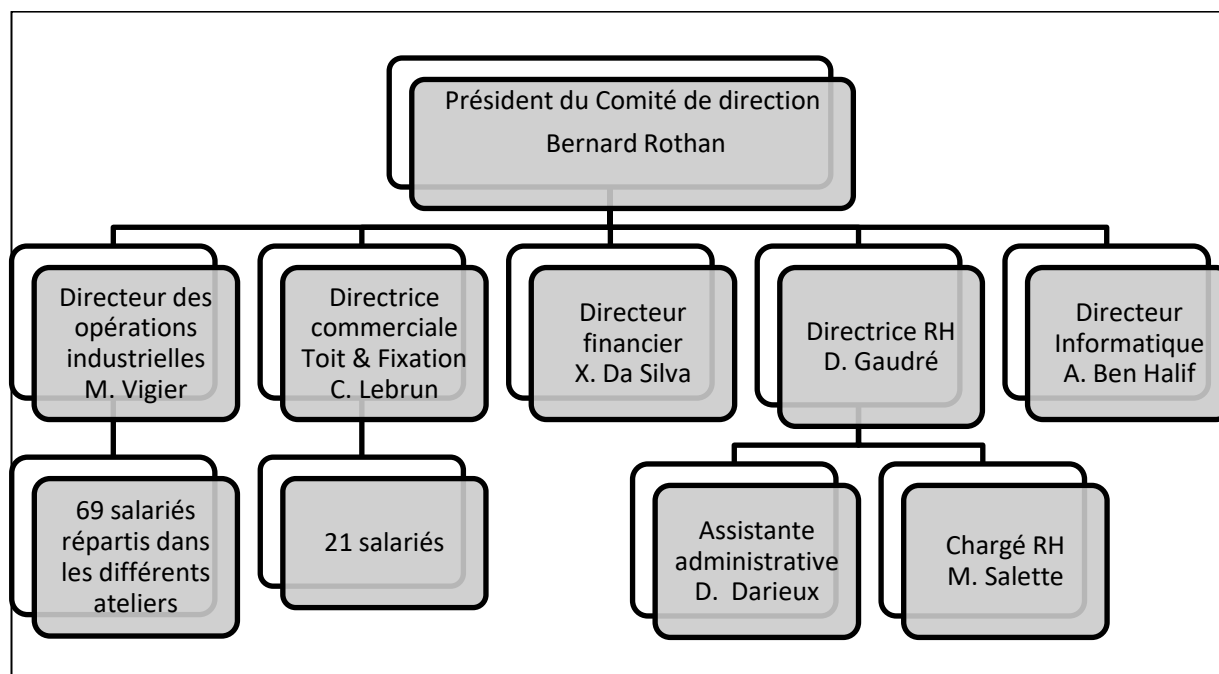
Président du Comité de direction
Bernard Rothan

Directeur des opérations industrielles
M. Vigier

Directrice commerciale
Toit & Fixation
C. Lebrun

Directeur financier
X. Da Silva

Directrice RH
D. Gaudré

Directeur Informatique
A. Ben Halif

69 salariés répartis dans les différents ateliers

21 salariés

Assistante administrative
D. Darieux

Chargé RH
M. Salette